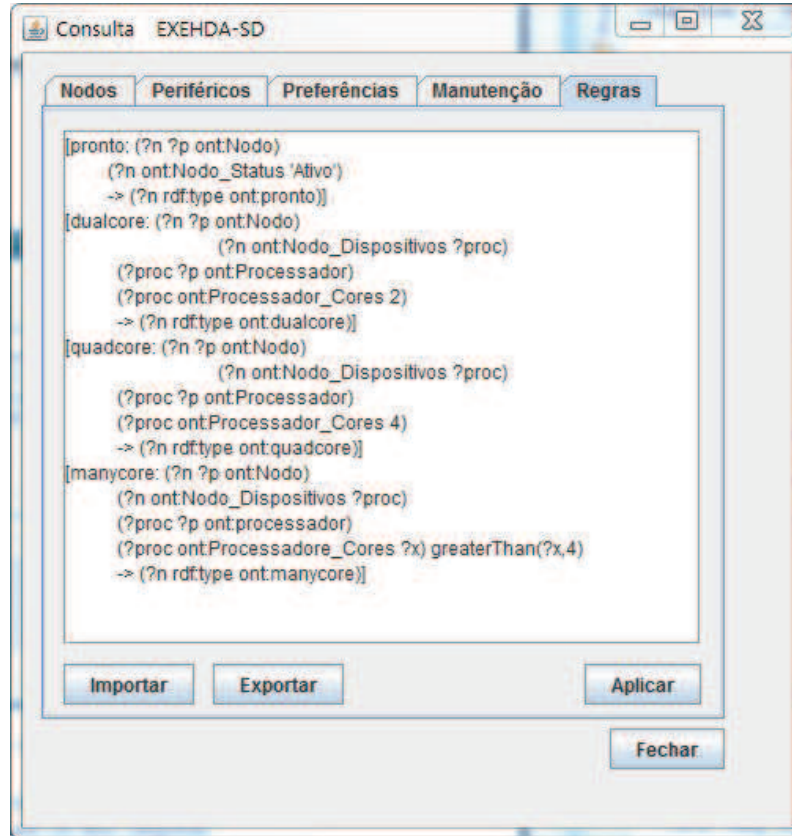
Consulta EXEHDA-SD

Nodos | Periféricos | Preferências | Manutenção | Regras

[pronto: (?n ?p ont:Nodo)
(?n ont:Nodo_Status 'Ativo')
-> (?n rdf:type ont:pronto)]
[dualcore: (?n ?p ont:Nodo)
(?n ont:Nodo_Dispositivos ?proc)
(?proc ?p ont:Processador)
(?proc ont:Processador_Cores 2)
-> (?n rdf:type ont:dualcore)]
[quadcore: (?n ?p ont:Nodo)
(?n ont:Nodo_Dispositivos ?proc)
(?proc ?p ont:Processador)
(?proc ont:Processador_Cores 4)
-> (?n rdf:type ont:quadcore)]
[manycore: (?n ?p ont:Nodo)
(?n ont:Nodo_Dispositivos ?proc)
(?proc ?p ont:processador)
(?proc ont:Processadore_Cores ?x) greaterThan(?x,4)
-> (?n rdf:type ont:manycore)]

Importar | Exportar | Aplicar

Fechar